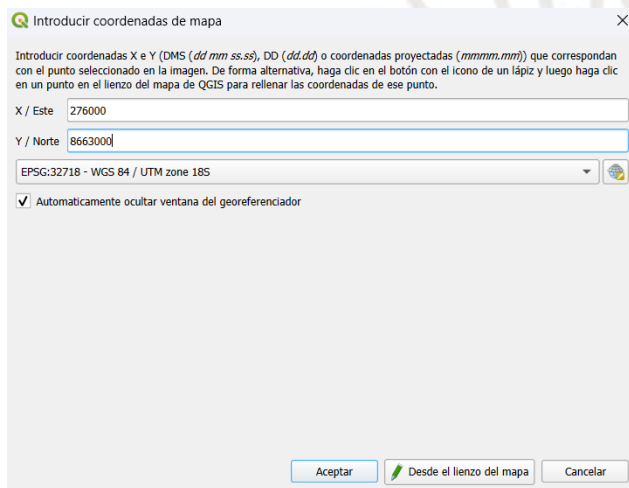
Introducir coordenadas de mapa

Introducir coordenadas X e Y (DMS (*dd mm ss.ss*), DD (*dd.dd*) o coordenadas proyectadas (*mmmm.mm*)) que correspondan con el punto seleccionado en la imagen. De forma alternativa, haga clic en el botón con el icono de un lápiz y luego haga clic en un punto en el lienzo del mapa de QGIS para rellenar las coordenadas de ese punto.

X / Este 276000

Y / Norte 8663000

EPSG:32718 - WGS 84 / UTM zone 18S

Automaticamente ocultar ventana del georeferenciador

Aceptar | Desde el lienzo del mapa | Cancelar